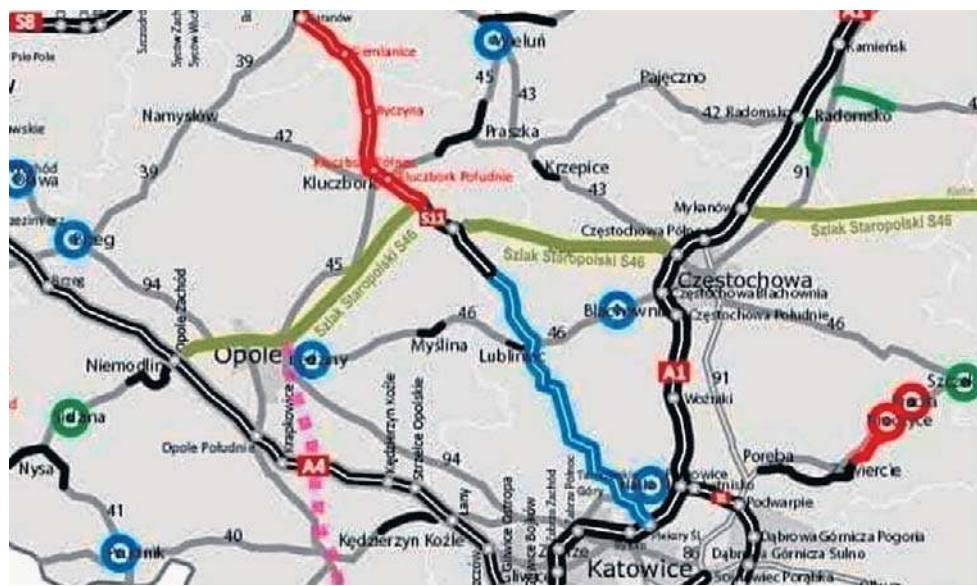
S8
Pole Pole
39
Namysłów
42
Wieluń
45
43
Pajęczno
42 Radomsko
Radomsko
Kamieńsk
A1
Praszka
Krzepice
43
91
Kluczbork
Kluczbork Południe
Byczyna
Gomianice
39
Brzeg
S11
Szlak Staropolski S46
Częstochowa Północ
Mykanów
Szlak Staropolski S46
Szlak Staropolski S46
45
94
Opole Zachód
Częstochowa
Częstochowa Blachownia
Częstochowa Południe
46
Blachownia
46
46
Myślina
Lubliniec
Opole
Niemodlin
A1
91
Woźniki
Opole Południe
Kędzierzyn Koźle
Strzelce Opolskie
94
Nysa
A4
Poręba
Zawiercie
Podwarpie
41
40
Kędzierzyn Koźle
Łany
Katowice
Pyskowice
Piekary Śl.
86
Dąbrowa Górnicza Pogoria
Dąbrowa Górnicza Sulno
Sosnowiec Porąbka
Gliwice